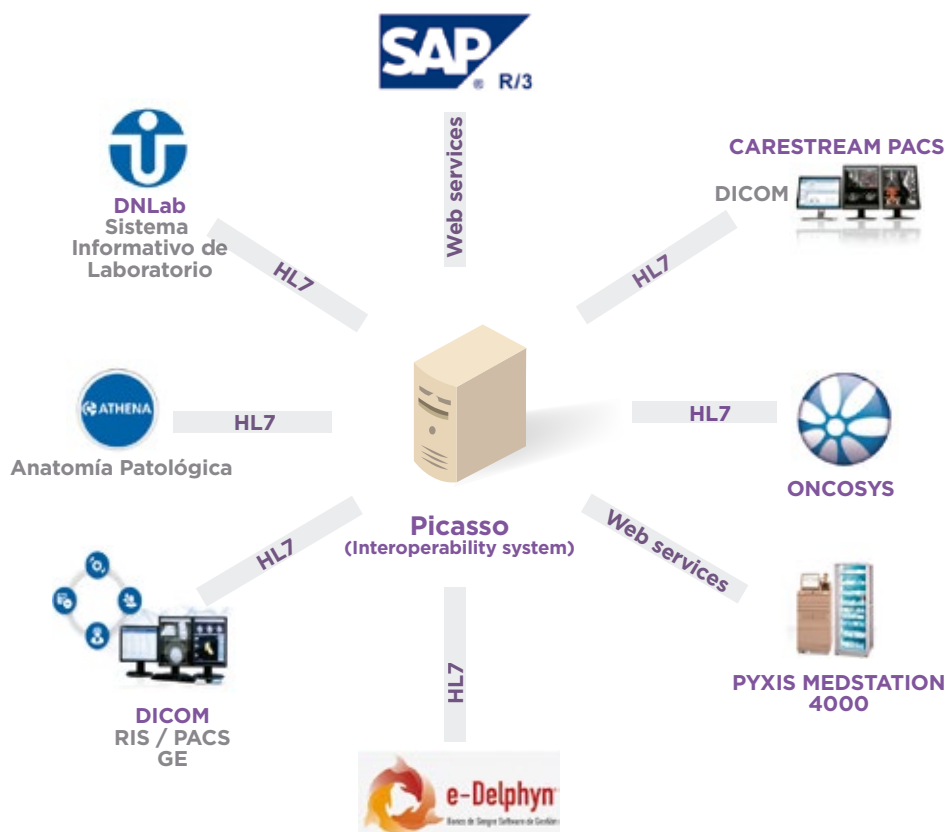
SAP R/3

Web services

CARESTREAM PACS

DICOM

HL7

DNLab
Sistema Informativo de Laboratorio

HL7

ATHENA

HL7

Anatomía Patológica

HL7

ONCOSYS

Picasso
(Interoperability system)

HL7

Web services

DICOM
RIS / PACS
GE

HL7

PYXIS MEDSTATION 4000

e-Delphyn
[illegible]